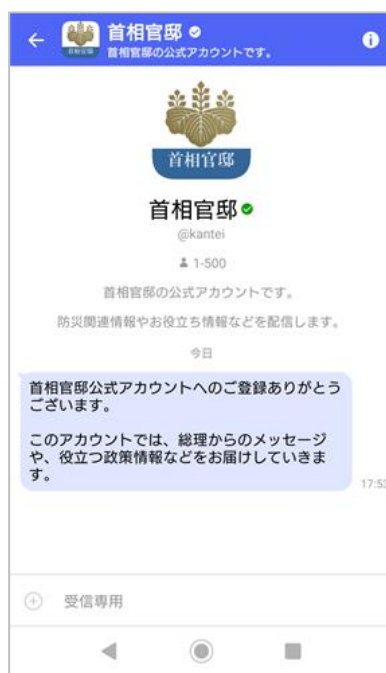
首相官邸
首相官邸の公式アカウントです。

首相官邸

首相官邸

@kantei

1-500

首相官邸の公式アカウントです。

防災関連情報やお役立ち情報などを配信します。

今日

首相官邸公式アカウントへのご登録ありがとうございます。

このアカウントでは、総理からのメッセージや、役立つ政策情報などをお届けしていきます。

17:53

受信専用